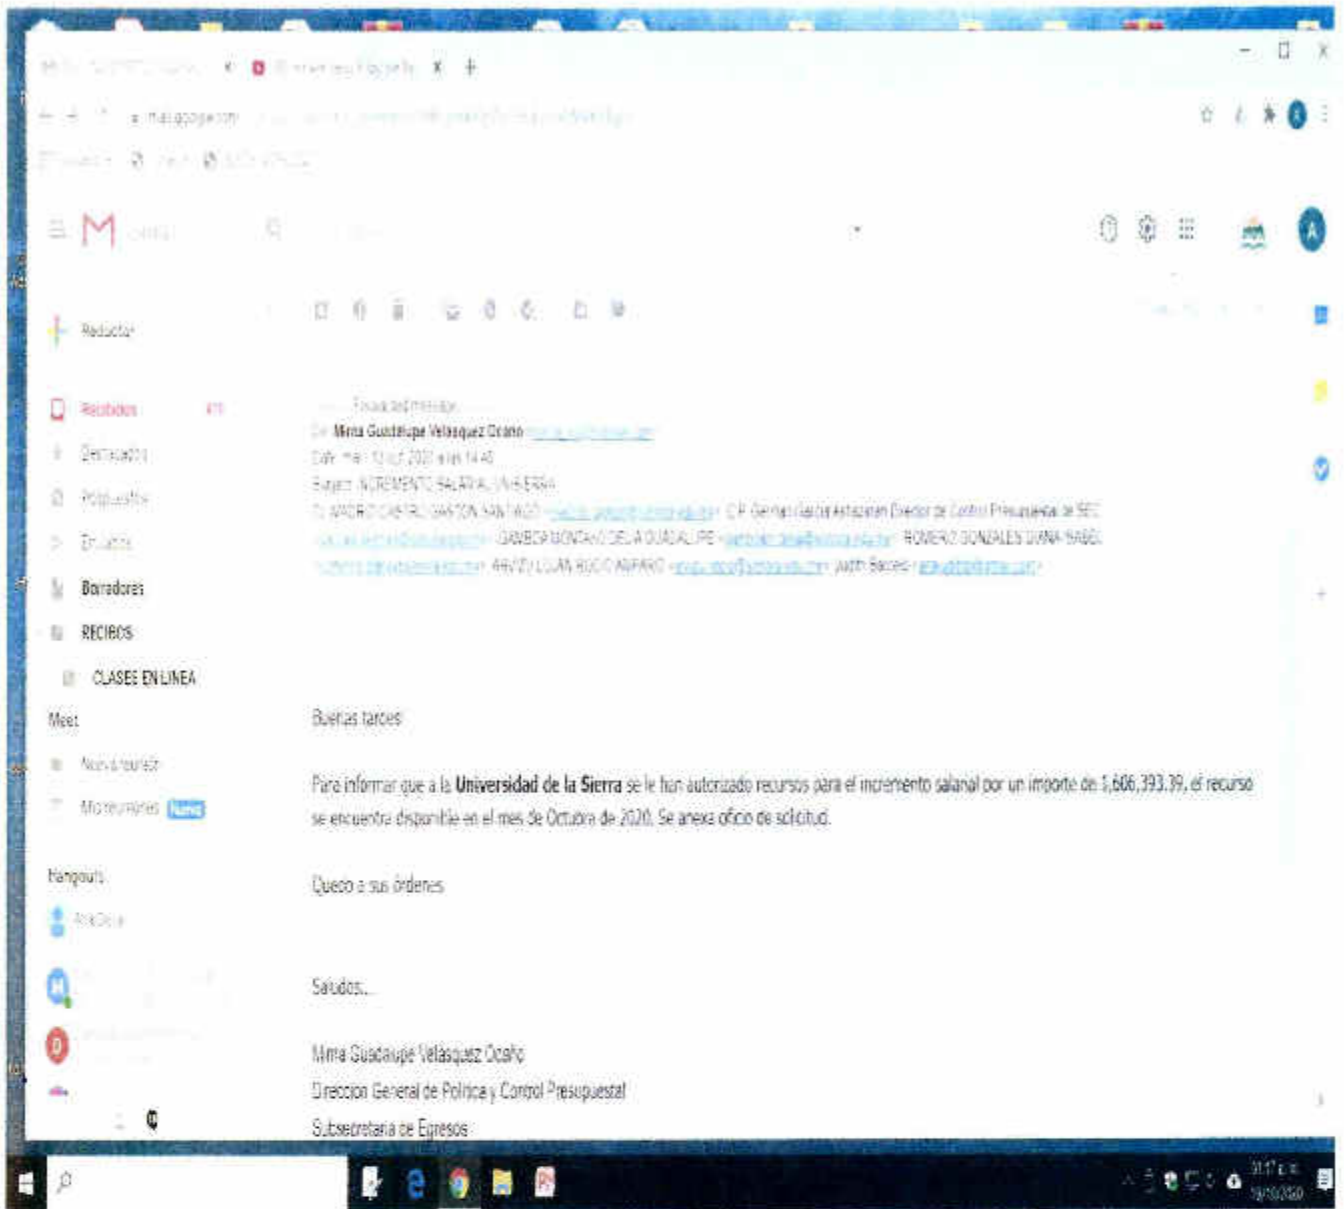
Redactar

Recibidos

Destacados

Pospuestos

Enviados

Borradores

RECIBOS

CLASES EN LINEA

Meet

Nueva reunión

Mis reuniones Nuevo

Hangouts

---------- Forwarded message ---------
De: Mirna Guadalupe Velasquez Ocaño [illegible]
Date: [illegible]
Subject: INCREMENTO SALARIAL UNISIERRA
To: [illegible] C.P. German Garcia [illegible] Director de Control Presupuestal de SEC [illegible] GAMBOA MONTAÑO DELIA GUADALUPE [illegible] ROMERO GONZALES DIANA ISABEL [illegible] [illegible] Judith Barcelo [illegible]

Buenas tardes

Para informar que a la Universidad de la Sierra se le han autorizado recursos para el incremento salarial por un importe de 1,606,393.39, el recurso se encuentra disponible en el mes de Octubre de 2020. Se anexa oficio de solicitud.

Quedo a sus órdenes

Saludos..

Mirna Guadalupe Velásquez Ocaño
Dirección General de Política y Control Presupuestal
Subsecretaria de Egresos